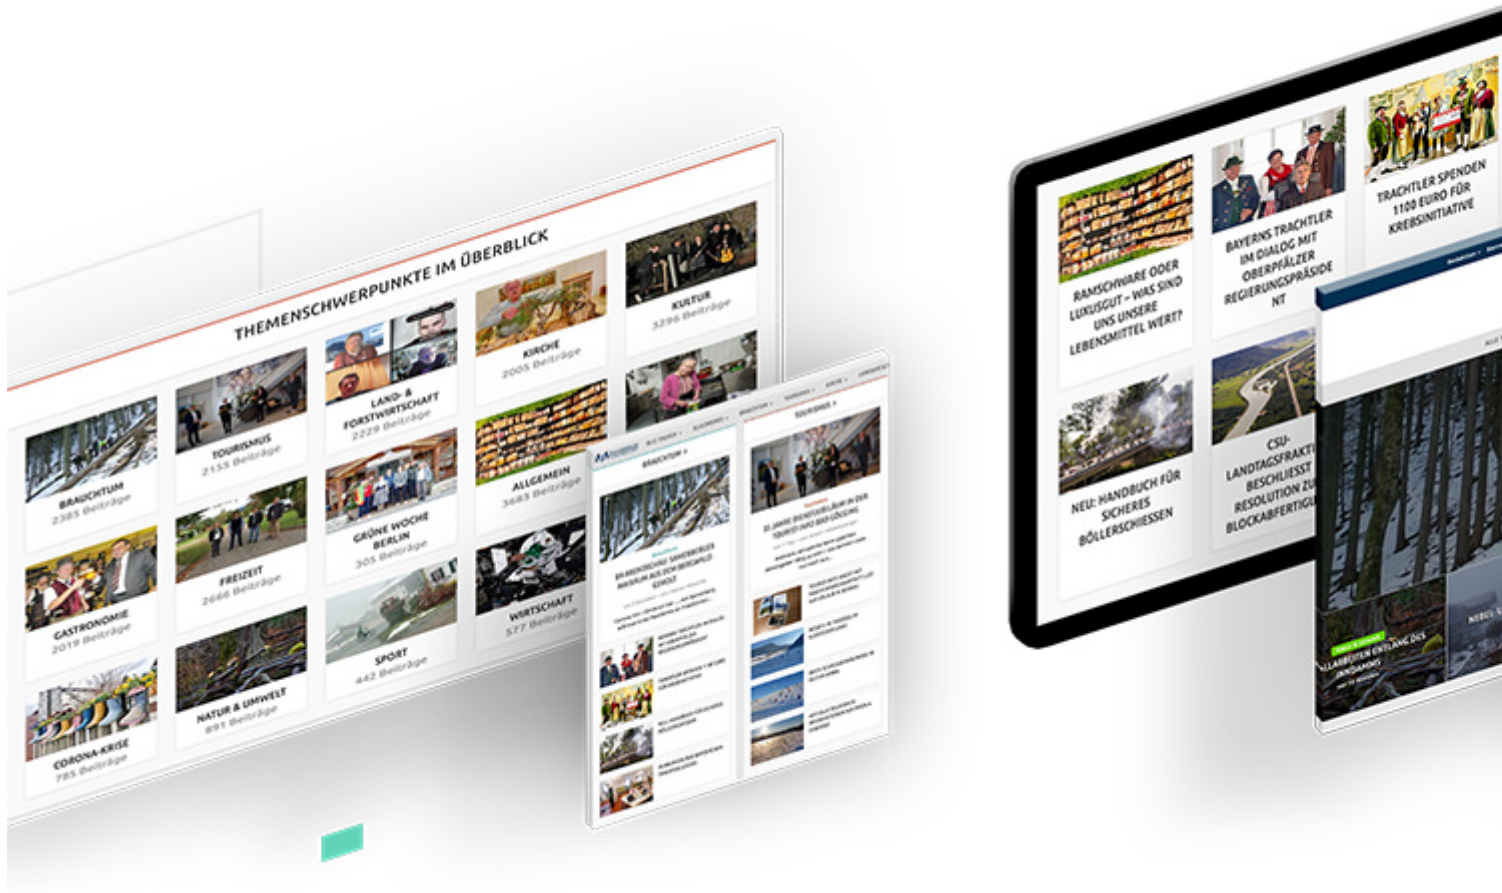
THEMENSCHWERPUNKTE IM ÜBERBLICK

BRAUCHTUM
2385 Beiträge

TOURISMUS
2155 Beiträge

LAND- & FORSTWIRTSCHAFT
2229 Beiträge

KIRCHE
2005 Beiträge

KULTUR
3296 Beiträge

GASTRONOMIE
2019 Beiträge

FREIZEIT
2666 Beiträge

GRÜNE WOCHE BERLIN
305 Beiträge

ALLGEMEIN
3683 Beiträge

WIRTSCHAFT
577 Beiträge

SPORT
442 Beiträge

CORONA-KRISE
785 Beiträge

NATUR & UMWELT
891 Beiträge

BRAUCHTUM »

TOURISMUS »

RAMSCHWARE ODER LUXUSGUT – WAS SIND UNS UNSERE LEBENSMITTEL WERT?

BAYERNS TRACHTLER IM DIALOG MIT OBERPFÄLZER REGIERUNGSPRÄSIDENT

TRACHTLER SPENDEN 1100 EURO FÜR KREBSINITIATIVE

NEU: HANDBUCH FÜR SICHERES BÖLLERSCHIESSEN

CSU-LANDTAGSFRAKTI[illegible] BESCHLIESST RESOLUTION ZU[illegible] BLOCKABFERTIG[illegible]

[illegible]LARBEITEN ENTLANG DES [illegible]